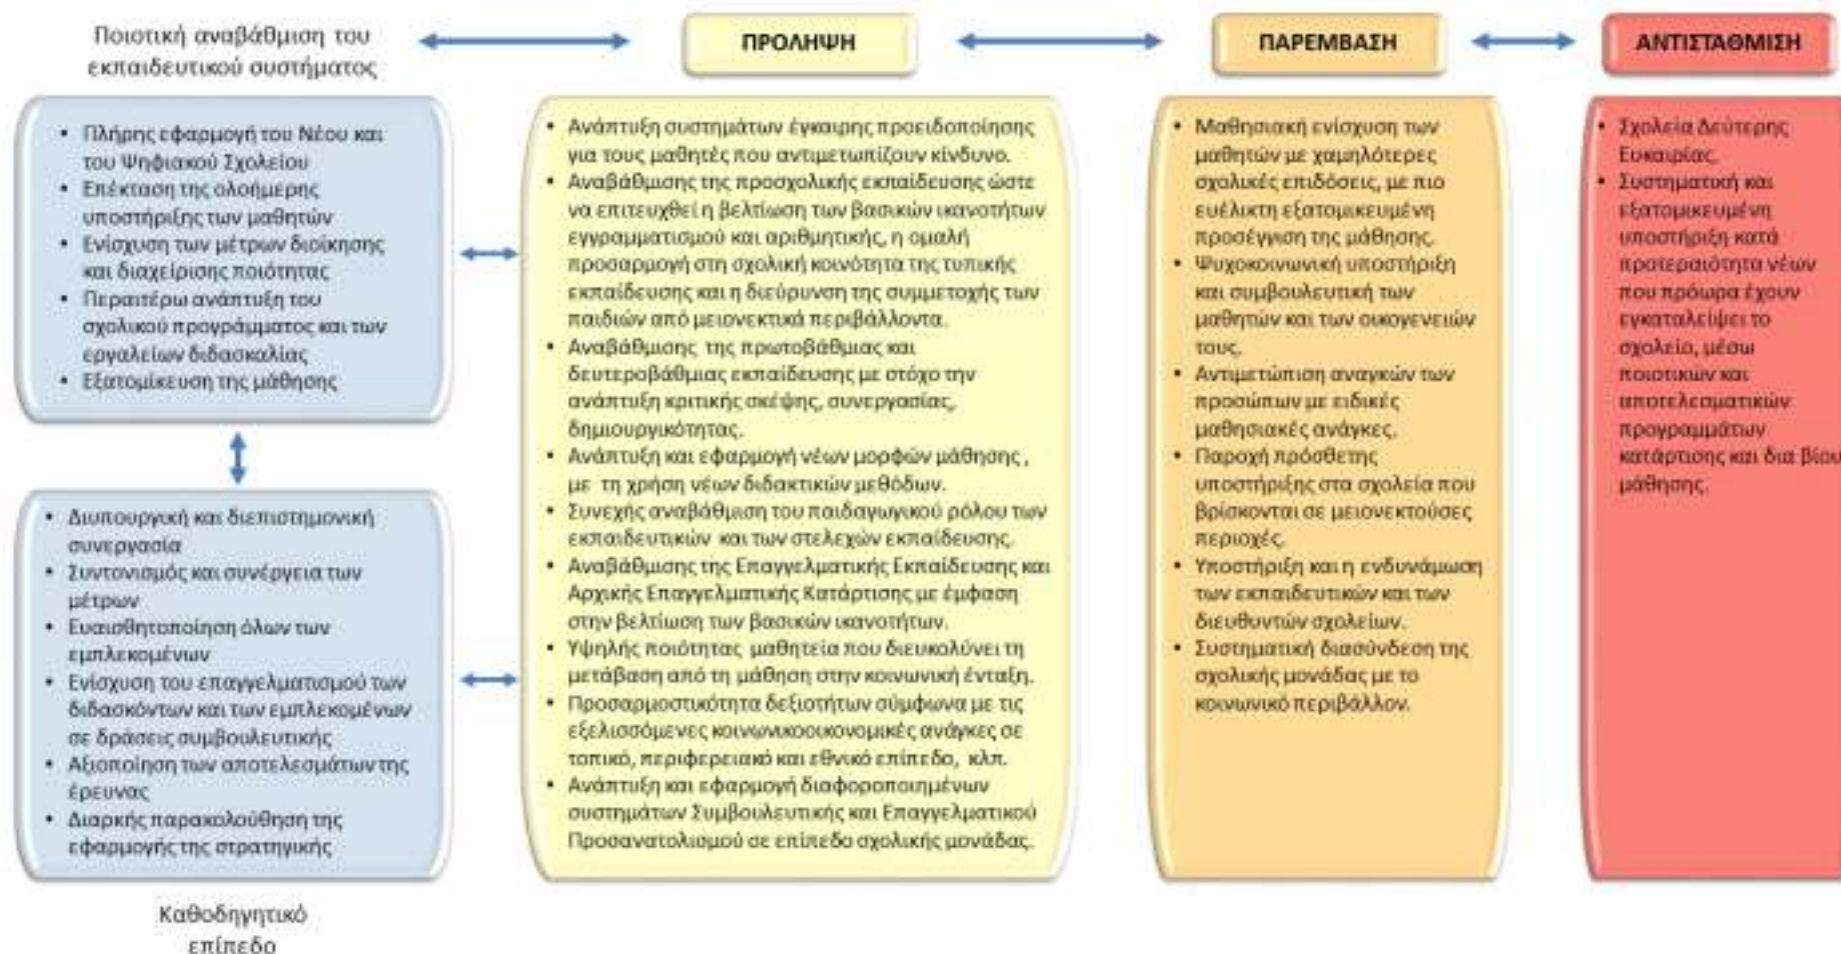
Ποιοτική αναβάθμιση του εκπαιδευτικού συστήματος

ΠΡΟΛΗΨΗ

ΠΑΡΕΜΒΑΣΗ

ΑΝΤΙΣΤΑΘΜΙΣΗ

• Πλήρης εφαρμογή του Νέου και του Ψηφιακού Σχολείου
• Επέκταση της ολοήμερης υποστήριξης των μαθητών
• Ενίσχυση των μέτρων διοίκησης και διαχείρισης ποιότητας
• Περαιτέρω ανάπτυξη του σχολικού προγράμματος και των εργαλείων διδασκαλίας
• Εξατομίκευση της μάθησης

• Διυπουργική και διεπιστημονική συνεργασία
• Συντονισμός και συνέργεια των μέτρων
• Ευαισθητοποίηση όλων των εμπλεκομένων
• Ενίσχυση του επαγγελματισμού των διδασκόντων και των εμπλεκομένων σε δράσεις συμβουλευτικής
• Αξιοποίηση των αποτελεσμάτων της έρευνας
• Διαρκής παρακολούθηση της εφαρμογής της στρατηγικής

Καθοδηγητικό επίπεδο

• Ανάπτυξη συστημάτων έγκαιρης προειδοποίησης για τους μαθητές που αντιμετωπίζουν κίνδυνο.
• Αναβάθμισης της προσχολικής εκπαίδευσης ώστε να επιτευχθεί η βελτίωση των βασικών ικανοτήτων εγγραμματισμού και αριθμητικής, η ομαλή προσαρμογή στη σχολική κοινότητα της τυπικής εκπαίδευσης και η διεύρυνση της συμμετοχής των παιδιών από μειονεκτικά περιβάλλοντα.
• Αναβάθμισης της πρωτοβάθμιας και δευτεροβάθμιας εκπαίδευσης με στόχο την ανάπτυξη κριτικής σκέψης, συνεργασίας, δημιουργικότητας.
• Ανάπτυξη και εφαρμογή νέων μορφών μάθησης , με τη χρήση νέων διδακτικών μεθόδων.
• Συνεχής αναβάθμιση του παιδαγωγικού ρόλου των εκπαιδευτικών και των στελεχών εκπαίδευσης.
• Αναβάθμισης της Επαγγελματικής Εκπαίδευσης και Αρχικής Επαγγελματικής Κατάρτισης με έμφαση στην βελτίωση των βασικών ικανοτήτων.
• Υψηλής ποιότητας μαθητεία που διευκολύνει τη μετάβαση από τη μάθηση στην κοινωνική ένταξη.
• Προσαρμοστικότητα δεξιοτήτων σύμφωνα με τις εξελισσόμενες κοινωνικοοικονομικές ανάγκες σε τοπικό, περιφερειακό και εθνικό επίπεδο, κλπ.
• Ανάπτυξη και εφαρμογή διαφοροποιημένων συστημάτων Συμβουλευτικής και Επαγγελματικού Προσανατολισμού σε επίπεδο σχολικής μονάδας.

• Μαθησιακή ενίσχυση των μαθητών με χαμηλότερες σχολικές επιδόσεις, με πιο ευέλικτη εξατομικευμένη προσέγγιση της μάθησης.
• Ψυχοκοινωνική υποστήριξη και συμβουλευτική των μαθητών και των οικογενειών τους.
• Αντιμετώπιση αναγκών των προσώπων με ειδικές μαθησιακές ανάγκες.
• Παροχή πρόσθετης υποστήριξης στα σχολεία που βρίσκονται σε μειονεκτούσες περιοχές.
• Υποστήριξη και η ενδυνάμωση των εκπαιδευτικών και των διευθυντών σχολείων.
• Συστηματική διασύνδεση της σχολικής μονάδας με το κοινωνικό περιβάλλον.

• Σχολεία Δεύτερης Ευκαιρίας.
• Συστηματική και εξατομικευμένη υποστήριξη κατά προτεραιότητα νέων που πρόωρα έχουν εγκαταλείψει το σχολείο, μέσω ποιοτικών και αποτελεσματικών προγραμμάτων κατάρτισης και δια βίου μάθησης.